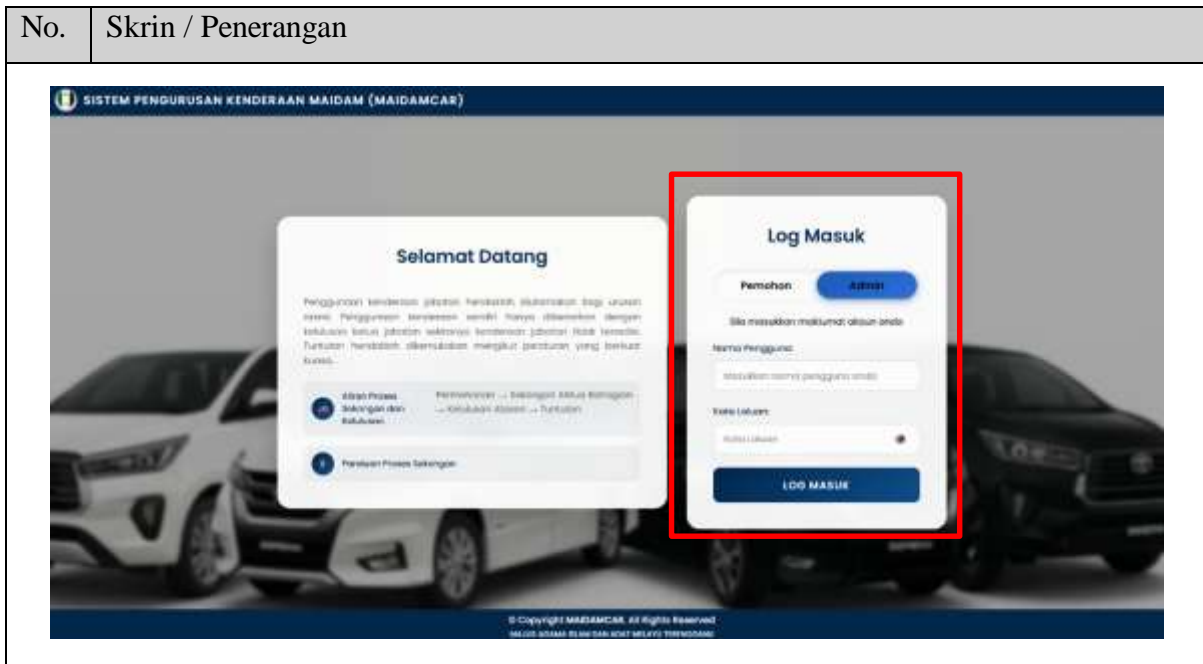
| No. | Skrin / Penerangan |
|---|---|

SISTEM PENGURUSAN KENDERAAN MAIDAM (MAIDAMCAR)

Selamat Datang

Penggunaan kenderaan jabatan hendaklah diutamakan bagi urusan rasmi. Penggunaan kenderaan sendiri hanya dibenarkan dengan kelulusan ketua jabatan sekiranya kenderaan jabatan tidak tersedia. Tuntutan hendaklah dikemukakan mengikut peraturan yang berkuat kuasa.

Aliran Proses Sekongan dan Kelulusan

Permohonan → Sokongan Ketua Bahagian → Kelulusan Atasan → Tuntutan

Panduan Proses Sokongan

Log Masuk

Pemohon

Admin

Sila masukkan maklumat akaun anda

Nama Pengguna

Masukkan nama pengguna anda

Kata Laluan

Kata Laluan

LOG MASUK

© Copyright MAIDAMCAR. All Rights Reserved

MAJLIS AGAMA ISLAM DAN ADAT MELAYU TERENGGANU